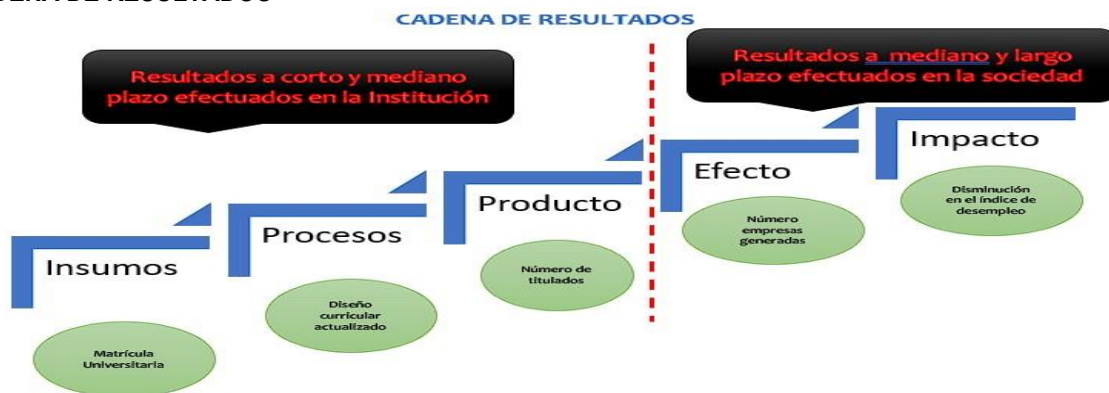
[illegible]

CADENA DE RESULTADOS

Resultados a corto y mediano plazo efectuados en la Institución

Resultados a mediano y largo plazo efectuados en la sociedad

Insumos

Matrícula Universitaria

Procesos

Diseño curricular actualizado

Producto

Número de titulados

Efecto

Número empresas generadas

Impacto

Disminución en el índice de desempleo